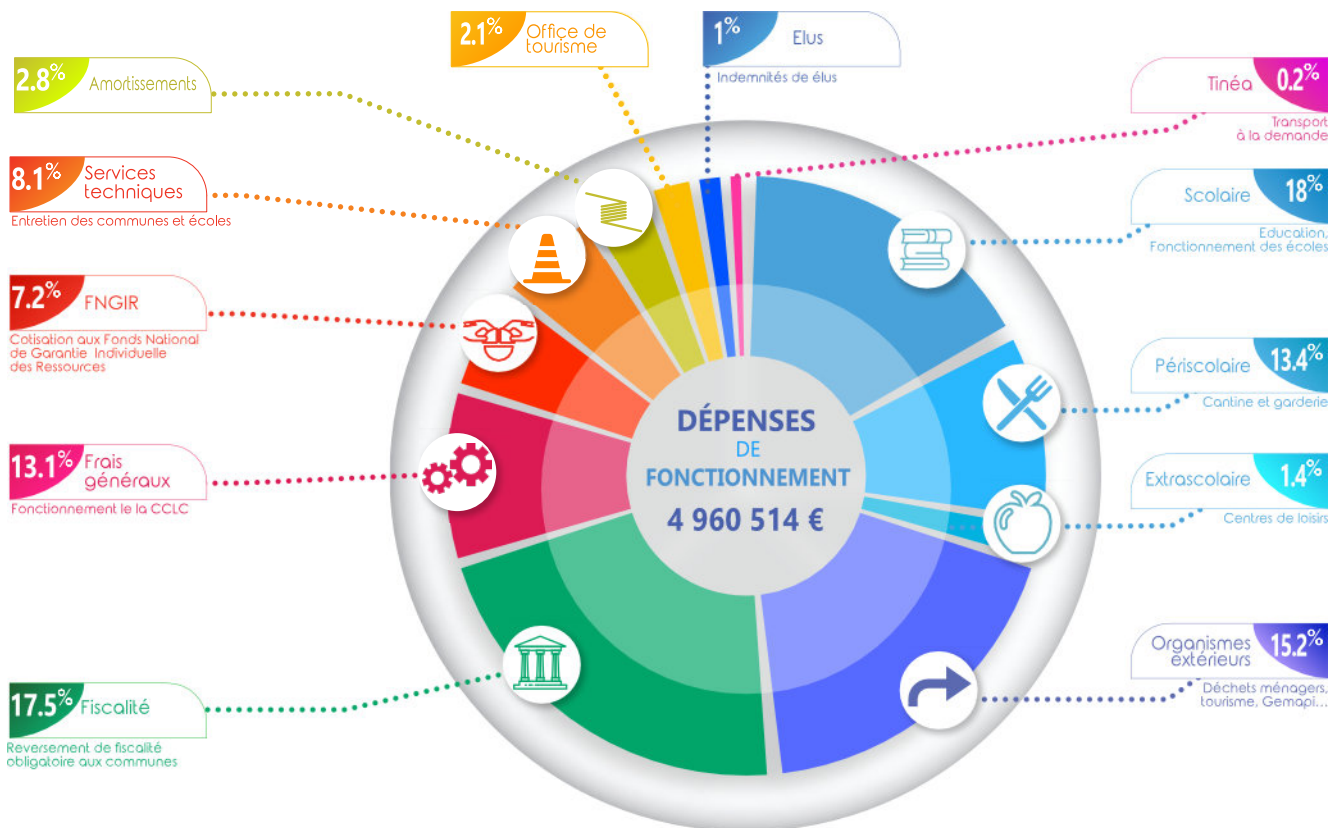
2.1% Office de tourisme

1% Elus
Indemnités de élus

2.8% Amortissements

Tinéa 0.2%
Transport à la demande

8.1% Services techniques
Entretien des communes et écoles

Scolaire 18%
Education, Fonctionnement des écoles

7.2% FNGIR
Cotisation aux Fonds National de Garantie Individuelle des Ressources

Périscolaire 13.4%
Cantine et garderie

DÉPENSES DE FONCTIONNEMENT
4 960 514 €

13.1% Frais généraux
Fonctionnement le la CCLC

Extrascolaire 1.4%
Centres de loisirs

Organismes extérieurs 15.2%
Déchets ménagers, tourisme, Gemapi,...

17.5% Fiscalité
Reversement de fiscalité obligatoire aux communes